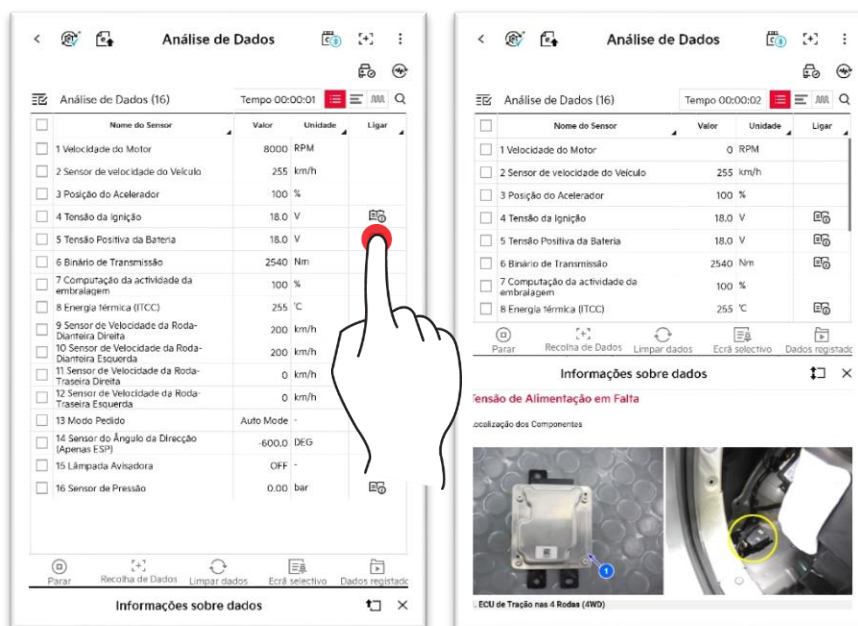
Análise de Dados

Análise de Dados (16)
Tempo 00:00:01

| | Nome do Sensor | Valor | Unidade | Ligar |
|---|---|---|---|---|
| | 1 Velocidade do Motor | 8000 | RPM | |
| | 2 Sensor de velocidade do Veículo | 255 | km/h | |
| | 3 Posição do Acelerador | 100 | % | |
| | 4 Tensão da Ignição | 18.0 | V | |
| | 5 Tensão Positiva da Bateria | 18.0 | V | |
| | 6 Binário de Transmissão | 2540 | Nm | |
| | 7 Computação da actividade da embralagem | 100 | % | |
| | 8 Energia térmica (ITCC) | 255 | °C | |
| | 9 Sensor de Velocidade da Roda-Dianteira Direita | 200 | km/h | |
| | 10 Sensor de Velocidade da Roda-Dianteira Esquerda | 200 | km/h | |
| | 11 Sensor de Velocidade da Roda-Traseira Direita | 0 | km/h | |
| | 12 Sensor de Velocidade da Roda-Traseira Esquerda | 0 | km/h | |
| | 13 Modo Pedido | Auto Mode | - | |
| | 14 Sensor do Ângulo da Direcção (Apenas ESP) | -600.0 | DEG | |
| | 15 Lâmpada Avisadora | OFF | - | |
| | 16 Sensor de Pressão | 0.00 | bar | |

Parar
Recolha de Dados
Limpar dados
Ecrã selectivo
Dados registad

Informações sobre dados

Análise de Dados

Análise de Dados (16)
Tempo 00:00:02

| | Nome do Sensor | Valor | Unidade | Ligar |
|---|---|---|---|---|
| | 1 Velocidade do Motor | 0 | RPM | |
| | 2 Sensor de velocidade do Veículo | 255 | km/h | |
| | 3 Posição do Acelerador | 100 | % | |
| | 4 Tensão da Ignição | 18.0 | V | |
| | 5 Tensão Positiva da Bateria | 18.0 | V | |
| | 6 Binário de Transmissão | 2540 | Nm | |
| | 7 Computação da actividade da embralagem | 100 | % | |
| | 8 Energia térmica (ITCC) | 255 | °C | |

Parar
Recolha de Dados
Limpar dados
Ecrã selectivo
Dados registado

Informações sobre dados

Tensão de Alimentação em Falta

Localização dos Componentes

1

. ECU de Tração nas 4 Rodas (4WD)